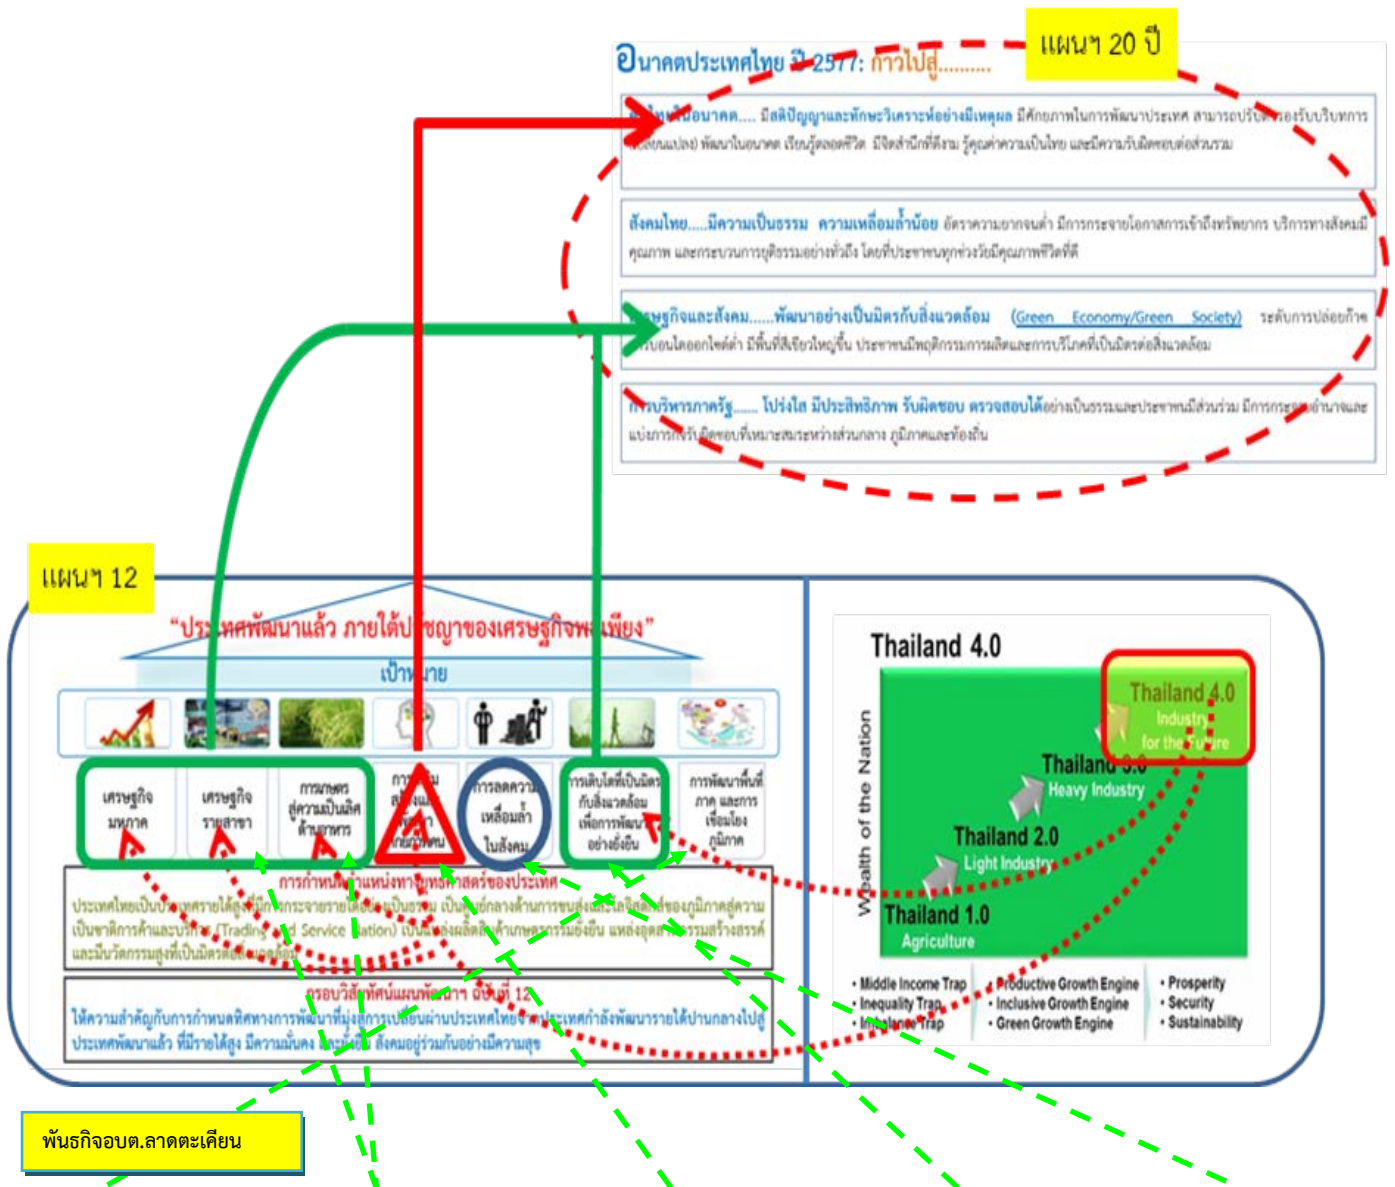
แผนฯ 20 ปี

อนาคตประเทศไทย ปี 2577: ก้าวไปสู่.........

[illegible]อนาคต.... มีสติปัญญาและทักษะวิเคราะห์อย่างมีเหตุผล มีศักยภาพในการพัฒนาประเทศ สามารถปรับตัว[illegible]รองรับบริบททาง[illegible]เปลี่ยนแปลง) พัฒนาในอนาคต เรียนรู้ตลอดชีวิต มีจิตสำนึกที่ดีงาม รู้คุณค่าความเป็นไทย และมีความรับผิดชอบต่อส่วนรวม

สังคมไทย.....มีความเป็นธรรม ความเหลื่อมล้ำน้อย อัตราความยากจนต่ำ มีการกระจายโอกาสการเข้าถึงทรัพยากร บริการทางสังคมมีคุณภาพ และกระบวนการยุติธรรมอย่างทั่วถึง โดยที่ประชาชนทุกช่วงวัยมีคุณภาพชีวิตที่ดี

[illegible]ษฐกิจและสังคม......พัฒนาอย่างเป็นมิตรกับสิ่งแวดล้อม (Green Economy/Green Society) ระดับการปล่อยก๊าซคาร์บอนไดออกไซด์ต่ำ มีพื้นที่สีเขียวใหญ่ขึ้น ประชาชนมีพฤติกรรมการผลิตและการบริโภคที่เป็นมิตรต่อสิ่งแวดล้อม

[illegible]บริหารภาครัฐ...... โปร่งใส มีประสิทธิภาพ รับผิดชอบ ตรวจสอบได้อย่างเป็นธรรมและประชาชนมีส่วนร่วม มีการกระจาย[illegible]อำนาจและแบ่งภารกิจ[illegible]ผิดชอบที่เหมาะสมระหว่างส่วนกลาง ภูมิภาคและท้องถิ่น

แผนฯ 12

"ประเทศพัฒนาแล้ว ภายใต้ปรัชญาของเศรษฐกิจพอเพียง"

เป้าหมาย

เศรษฐกิจมหภาค | เศรษฐกิจรายสาขา | การเกษตรสู่ความเป็นเลิศด้านอาหาร | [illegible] | การลดความเหลื่อมล้ำในสังคม | การเติบโตที่เป็นมิตรกับสิ่งแวดล้อมเพื่อการพัฒนาอย่างยั่งยืน | การพัฒนาพื้นที่ภาค และการเชื่อมโยงภูมิภาค

การกำหนดตำแหน่งทางยุทธศาสตร์ของประเทศ
ประเทศไทยเป็นประเทศรายได้สูงที่มีการกระจายรายได้อย่างเป็นธรรม เป็นศูนย์กลางด้านการขนส่งและโลจิสติกส์ของภูมิภาคสู่ความเป็นชาติการค้าและบริการ (Trading and Service Nation) เป็นแหล่งผลิตสินค้าเกษตรกรรมยั่งยืน แหล่งอุตสาหกรรมสร้างสรรค์และมีนวัตกรรมสูงที่เป็นมิตรต่อสิ่งแวดล้อม

กรอบวิสัยทัศน์แผนพัฒนาฯ ฉบับที่ 12
ให้ความสำคัญกับการกำหนดทิศทางการพัฒนาที่มุ่งสู่การเปลี่ยนผ่านประเทศไทยจากประเทศกำลังพัฒนารายได้ปานกลางไปสู่ประเทศพัฒนาแล้ว ที่มีรายได้สูง มีความมั่นคง มั่งคั่ง ยั่งยืน สังคมอยู่ร่วมกันอย่างมีความสุข

Thailand 4.0
Wealth of the Nation
Thailand 4.0 Industry for the Future
Thailand 3.0 Heavy Industry
Thailand 2.0 Light Industry
Thailand 1.0 Agriculture
• Middle Income Trap
• Inequality Trap
• Imbalance Trap
• Productive Growth Engine
• Inclusive Growth Engine
• Green Growth Engine
• Prosperity
• Security
• Sustainability

พันธกิจอบต.ลาดตะเคียน